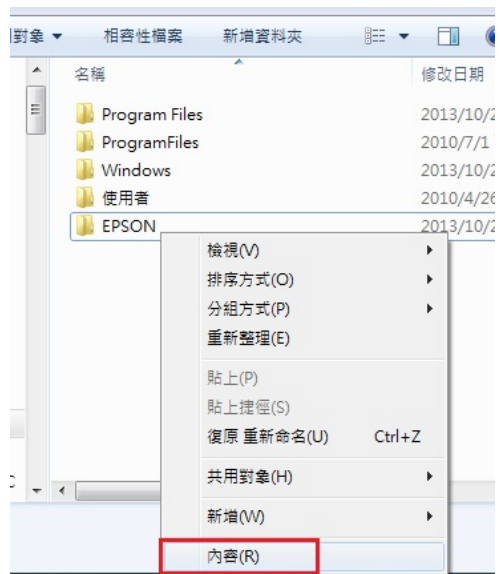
對象 ▾ 相容性檔案 新增資料夾

名稱 修改日期

Program Files 2013/10/2
ProgramFiles 2010/7/1
Windows 2013/10/2
使用者 2010/4/26
EPSON 2013/10/2

檢視(V)
排序方式(O)
分組方式(P)
重新整理(E)

貼上(P)
貼上捷徑(S)
復原 重新命名(U) Ctrl+Z

共用對象(H)

新增(W)

內容(R)